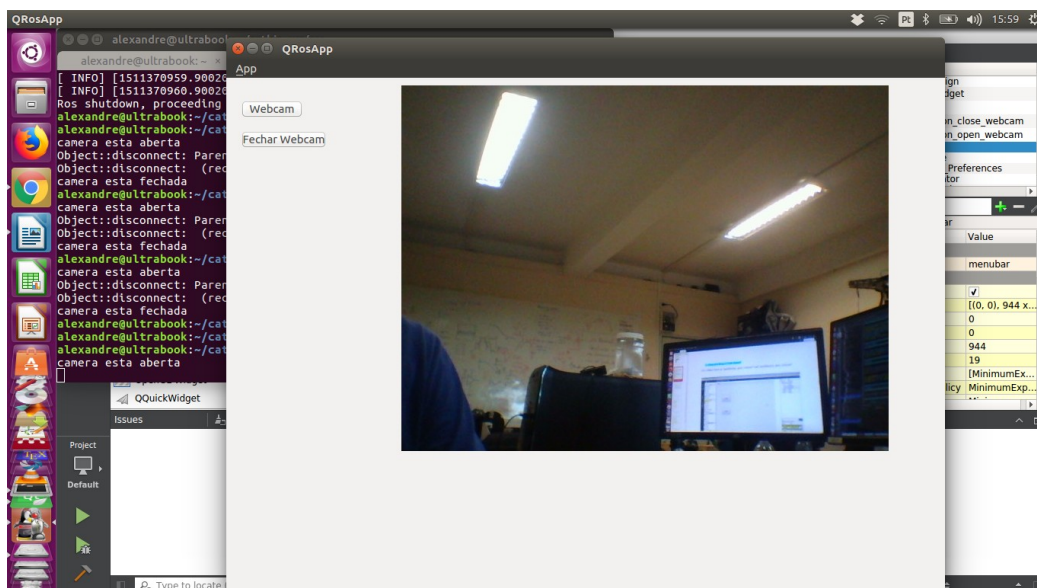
QRosApp

Pt 15:59

alexandre@ultrabook

alexandre@ultrabook: ~

[ INFO] [1511370959.9002
[ INFO] [1511370960.9002
Ros shutdown, proceeding
alexandre@ultrabook:~/cat
alexandre@ultrabook:~/cat
camera esta aberta
Object::disconnect: Paren
Object::disconnect: (rec
camera esta fechada
alexandre@ultrabook:~/cat
camera esta aberta
Object::disconnect: Paren
Object::disconnect: (rec
camera esta fechada
alexandre@ultrabook:~/cat
camera esta aberta
Object::disconnect: Paren
Object::disconnect: (rec
camera esta fechada
alexandre@ultrabook:~/cat
alexandre@ultrabook:~/cat
alexandre@ultrabook:~/cat
camera esta aberta

QRosApp

App

Webcam

Fechar Webcam

QQuickWidget

Issues

Project

Default

Type to locate

ign
dget
n_close_webcam
n_open_webcam
Preferences
tor

Value

menubar

[(0, 0), 944 x...
0
0
944
19
[MinimumEx...
licy MinimumExp...